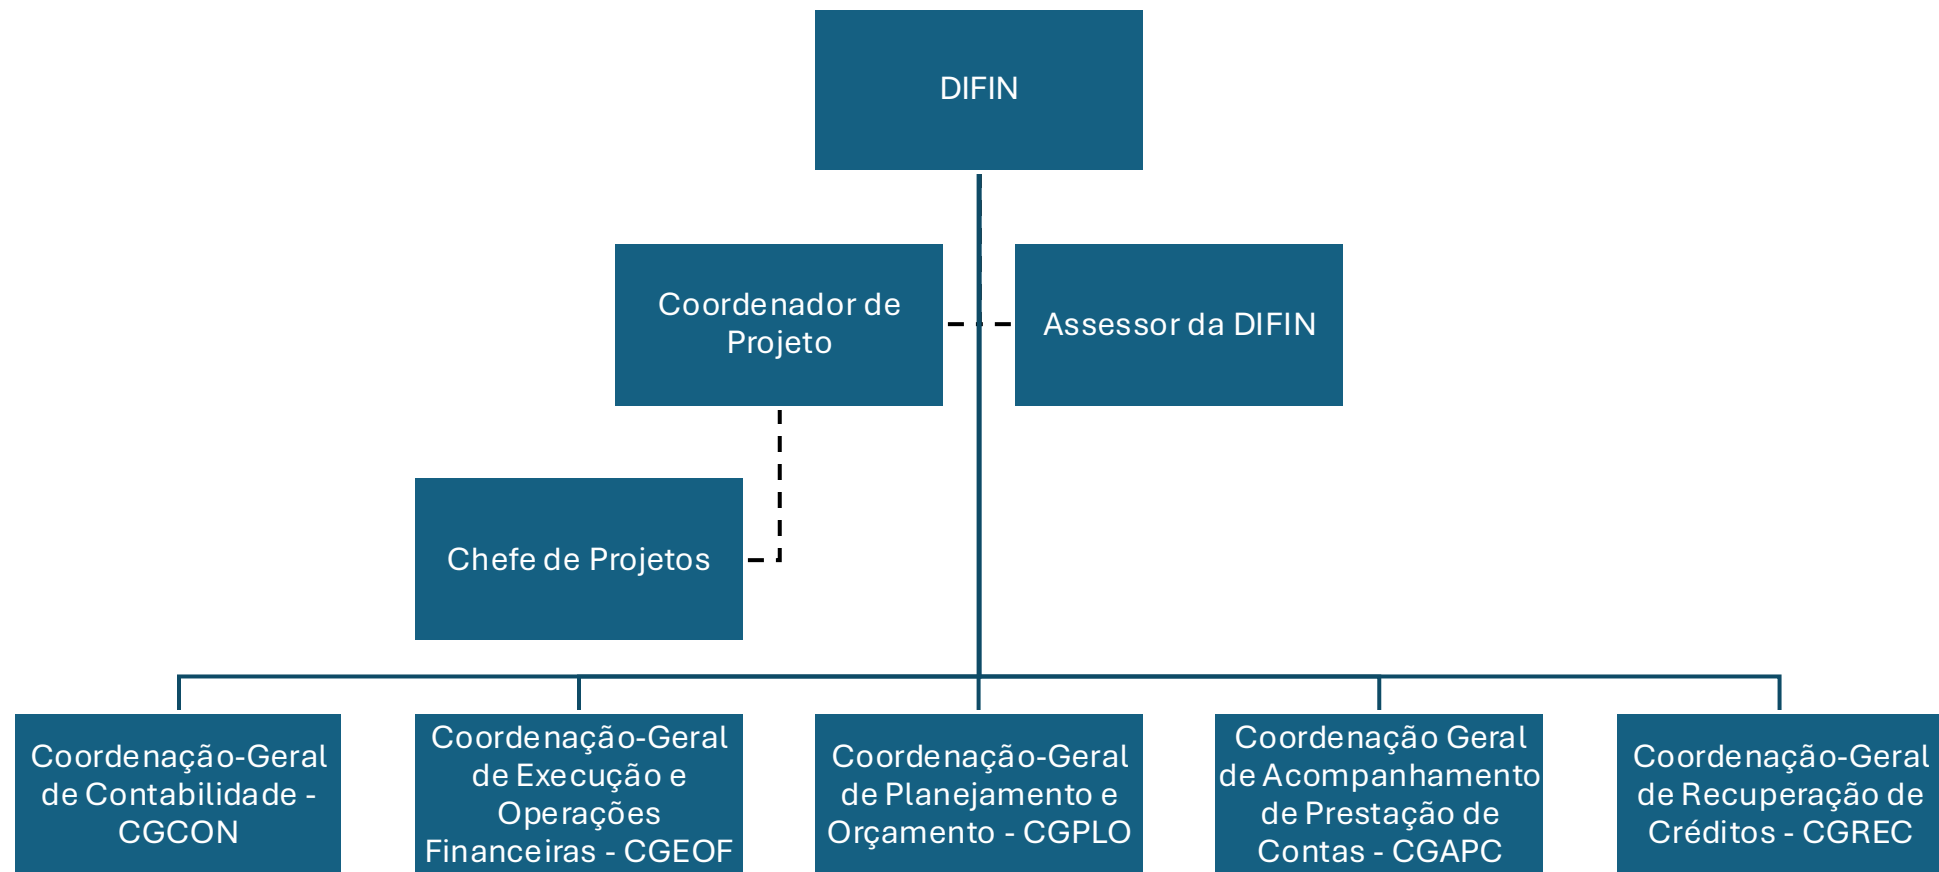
DIFIN

Coordenador de Projeto

Assessor da DIFIN

Chefe de Projetos

Coordenação-Geral de Contabilidade - CGCON

Coordenação-Geral de Execução e Operações Financeiras - CGEOF

Coordenação-Geral de Planejamento e Orçamento - CGPLO

Coordenação Geral de Acompanhamento de Prestação de Contas - CGAPC

Coordenação-Geral de Recuperação de Créditos - CGREC